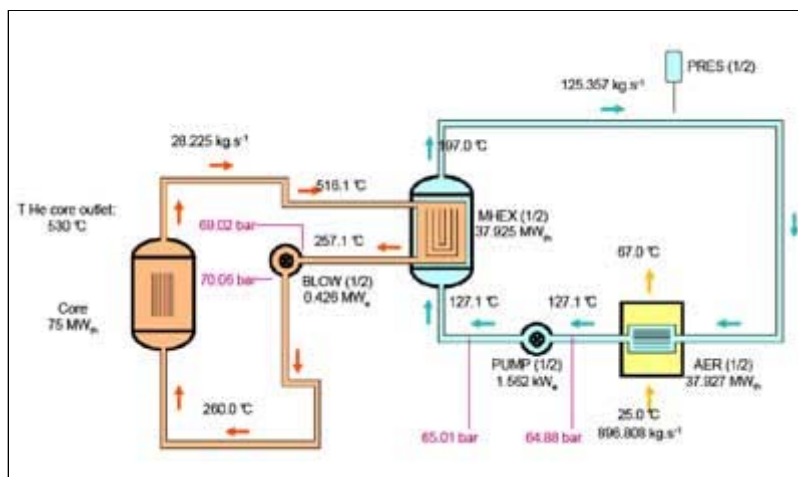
PRES (1/2)

125.357 kg.s⁻¹

28.225 kg.s⁻¹

197.0 °C

516.1 °C

T He core outlet: 530 °C

69.02 bar

257.1 °C

MHEX (1/2) 37.925 MW$_{th}$

67.0 °C

70.05 bar

BLOW (1/2) 0.426 MW$_e$

Core 75 MW$_{th}$

127.1 °C

127.1 °C

PUMP (1/2) 1.562 kW$_e$

AER (1/2) 37.927 MW$_{th}$

260.0 °C

25.0 °C

896.809 kg.s⁻¹

65.01 bar

64.88 bar